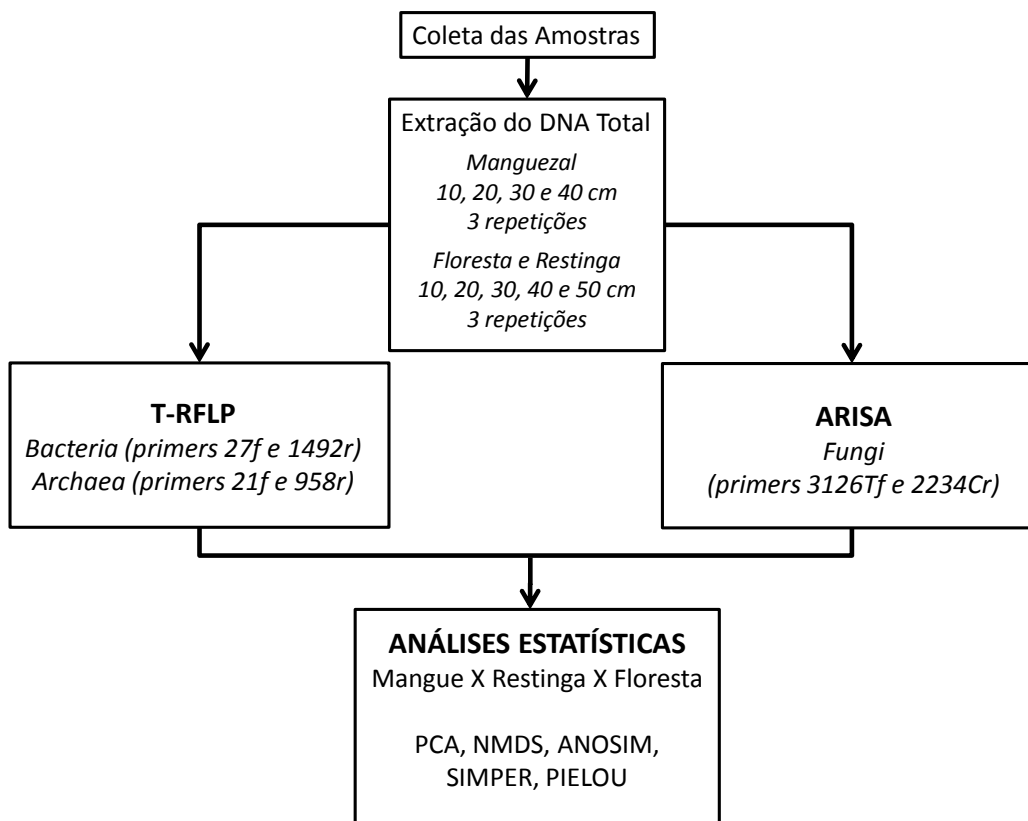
Coleta das Amostras

Extração do DNA Total
Manguezal
10, 20, 30 e 40 cm
3 repetições
Floresta e Restinga
10, 20, 30, 40 e 50 cm
3 repetições

T-RFLP
Bacteria (primers 27f e 1492r)
Archaea (primers 21f e 958r)

ARISA
Fungi
(primers 3126Tf e 2234Cr)

ANÁLISES ESTATÍSTICAS
Mangue X Restinga X Floresta

PCA, NMDS, ANOSIM, SIMPER, PIELOU